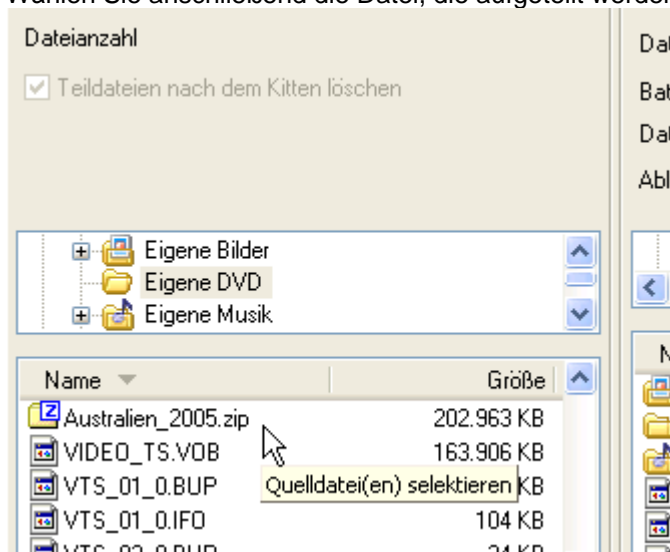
Dateianzahl

Teildateien nach dem Kitten löschen

Eigene Bilder
Eigene DVD
Eigene Musik

| Name | Größe |
|---|---|
| Australien_2005.zip | 202.963 KB |
| VIDEO_TS.VOB | 163.906 KB |
| VTS_01_0.BUP | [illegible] KB |
| VTS_01_0.IFO | 104 KB |

Quelldatei(en) selektieren

Da
Ba
Da
Abl
N